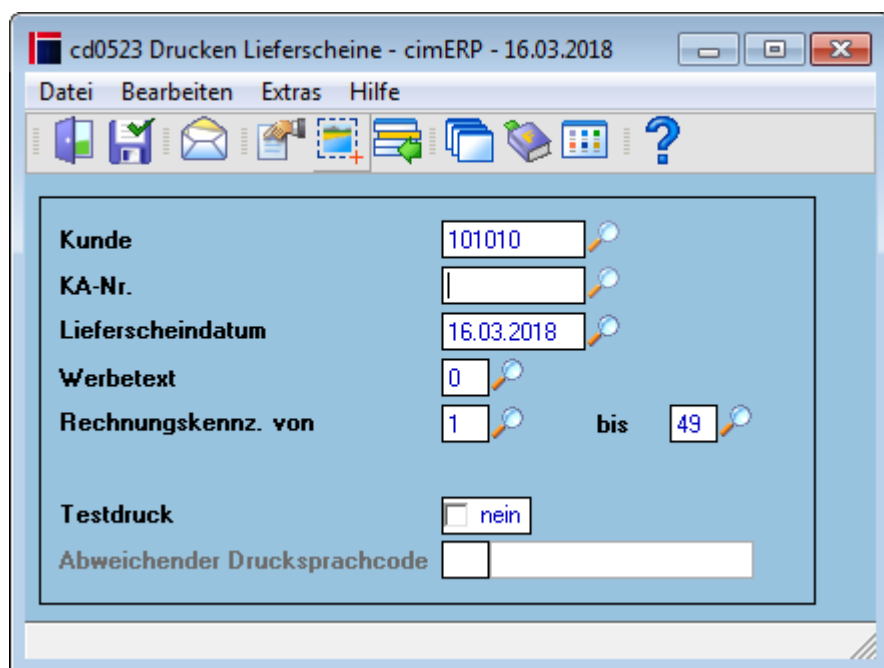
cd0523 Drucken Lieferscheine - cimERP - 16.03.2018

Datei Bearbeiten Extras Hilfe

Kunde 101010
KA-Nr.
Lieferscheindatum 16.03.2018
Werbetext 0
Rechnungskennz. von 1 bis 49

Testdruck nein
Abweichender Drucksprachcode